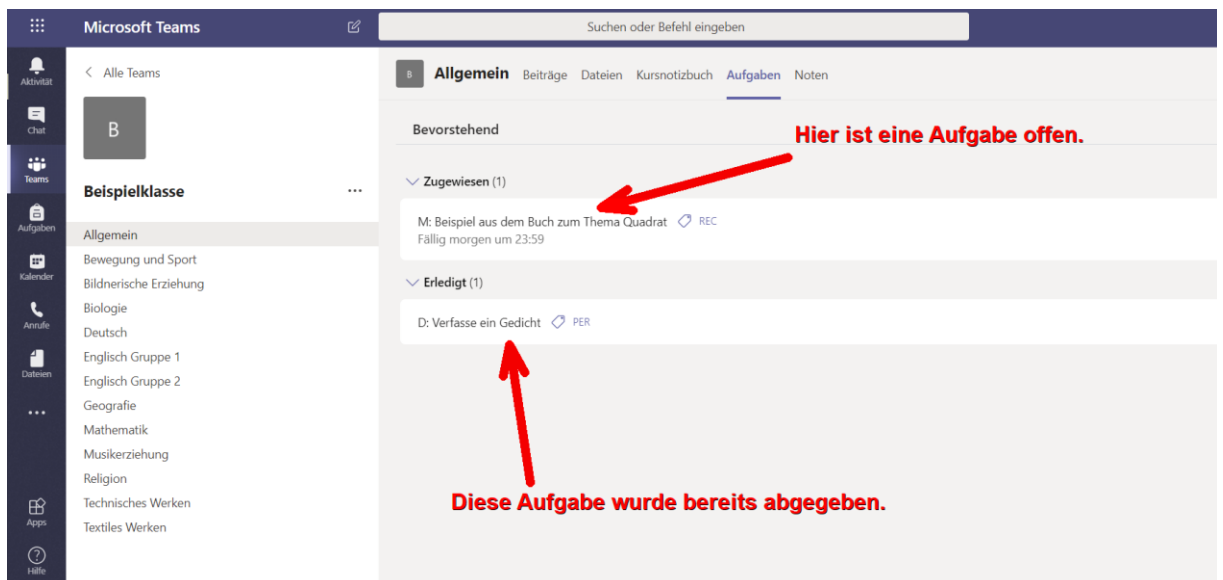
Microsoft Teams

Suchen oder Befehl eingeben

Aktivität

Chat

Teams

Aufgaben

Kalender

Anrufe

Dateien

...

Apps

Hilfe

< Alle Teams

B

Beispielklasse ...

Allgemein
Bewegung und Sport
Bildnerische Erziehung
Biologie
Deutsch
Englisch Gruppe 1
Englisch Gruppe 2
Geografie
Mathematik
Musikerziehung
Religion
Technisches Werken
Textiles Werken

B Allgemein Beiträge Dateien Kursnotizbuch Aufgaben Noten

Bevorstehend

Hier ist eine Aufgabe offen.

Zugewiesen (1)

M: Beispiel aus dem Buch zum Thema Quadrat REC
Fällig morgen um 23:59

Erledigt (1)

D: Verfasse ein Gedicht PER

Diese Aufgabe wurde bereits abgegeben.